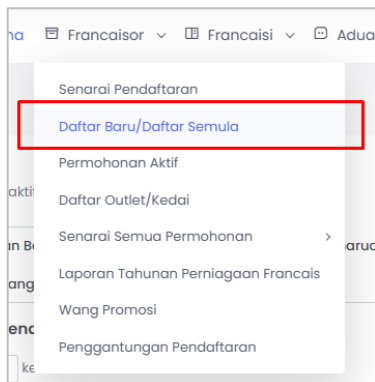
na Francaisor ∨ Francaisi ∨ Adua

Senarai Pendaftaran

Daftar Baru/Daftar Semula

Permohonan Aktif

Daftar Outlet/Kedai

Senarai Semua Permohonan >

Laporan Tahunan Perniagaan Francais

Wang Promosi

Penggantungan Pendaftaran

aktif

n Ba

aruc

ang

enc

ke